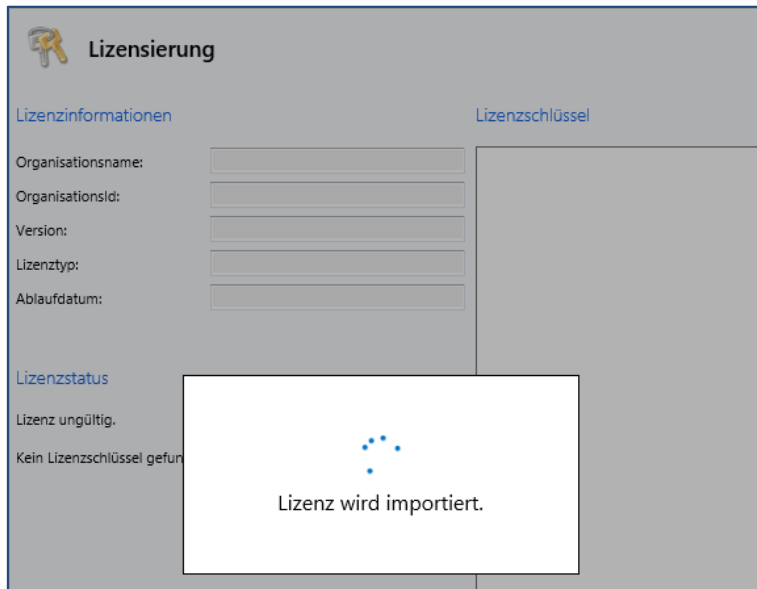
Lizensierung

Lizenzinformationen

Organisationsname:
OrganisationsId:
Version:
Lizenztyp:
Ablaufdatum:

Lizenzschlüssel

Lizenzstatus

Lizenz ungültig.

Kein Lizenzschlüssel gefun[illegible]

Lizenz wird importiert.